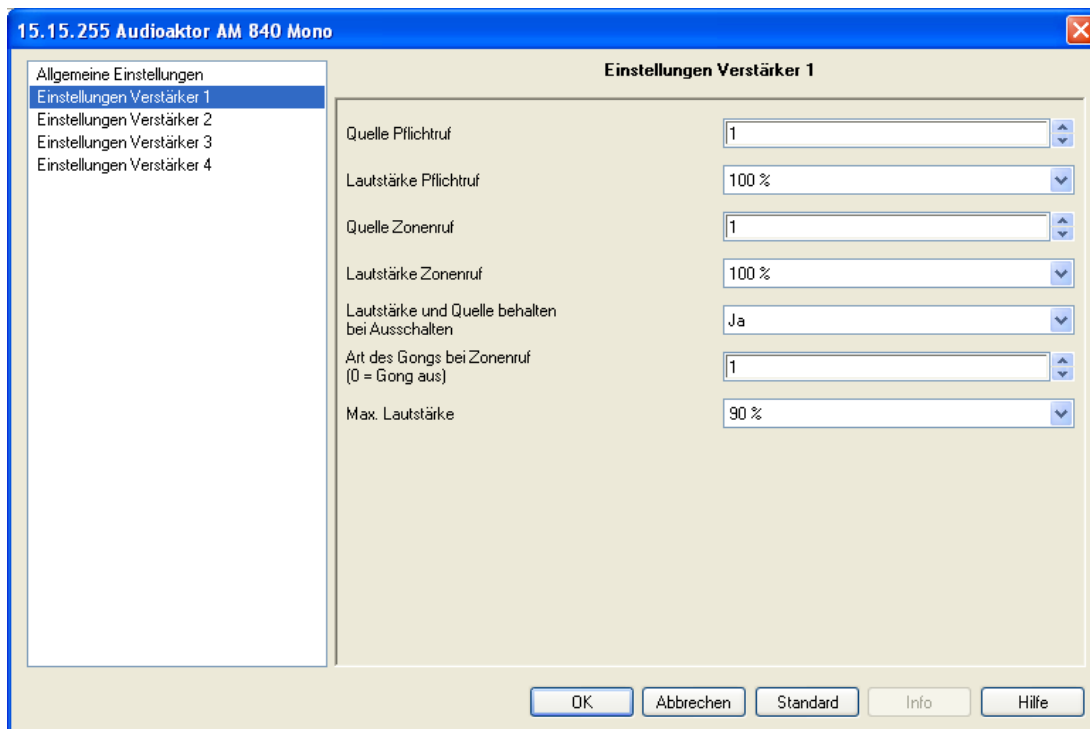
15.15.255 Audioaktor AM 840 Mono

Allgemeine Einstellungen
Einstellungen Verstärker 1
Einstellungen Verstärker 2
Einstellungen Verstärker 3
Einstellungen Verstärker 4

Einstellungen Verstärker 1

Quelle Pflichtruf 1

Lautstärke Pflichtruf 100 %

Quelle Zonenruf 1

Lautstärke Zonenruf 100 %

Lautstärke und Quelle behalten bei Ausschalten Ja

Art des Gongs bei Zonenruf (0 = Gong aus) 1

Max. Lautstärke 90 %

OK Abbrechen Standard Info Hilfe